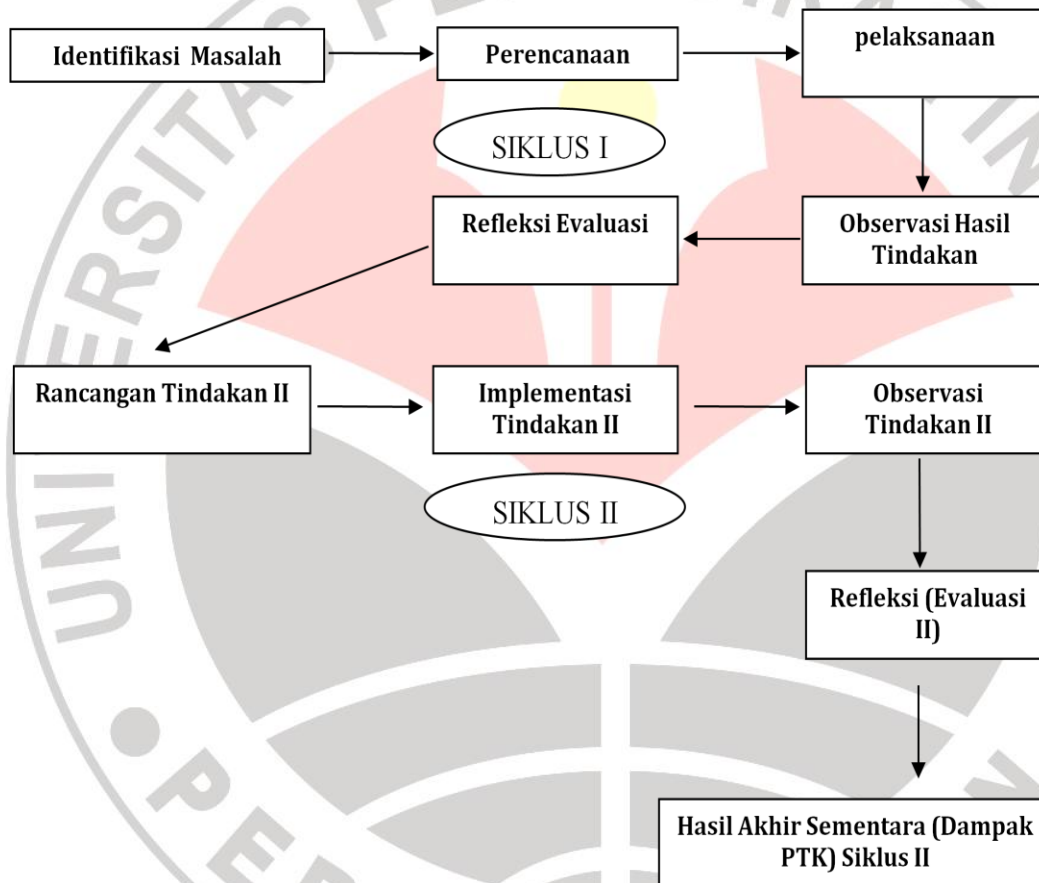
Identifikasi Masalah

Perencanaan

pelaksanaan

SIKLUS I

Refleksi Evaluasi

Observasi Hasil Tindakan

Rancangan Tindakan II

Implementasi Tindakan II

Observasi Tindakan II

SIKLUS II

Refleksi (Evaluasi II)

Hasil Akhir Sementara (Dampak PTK) Siklus II